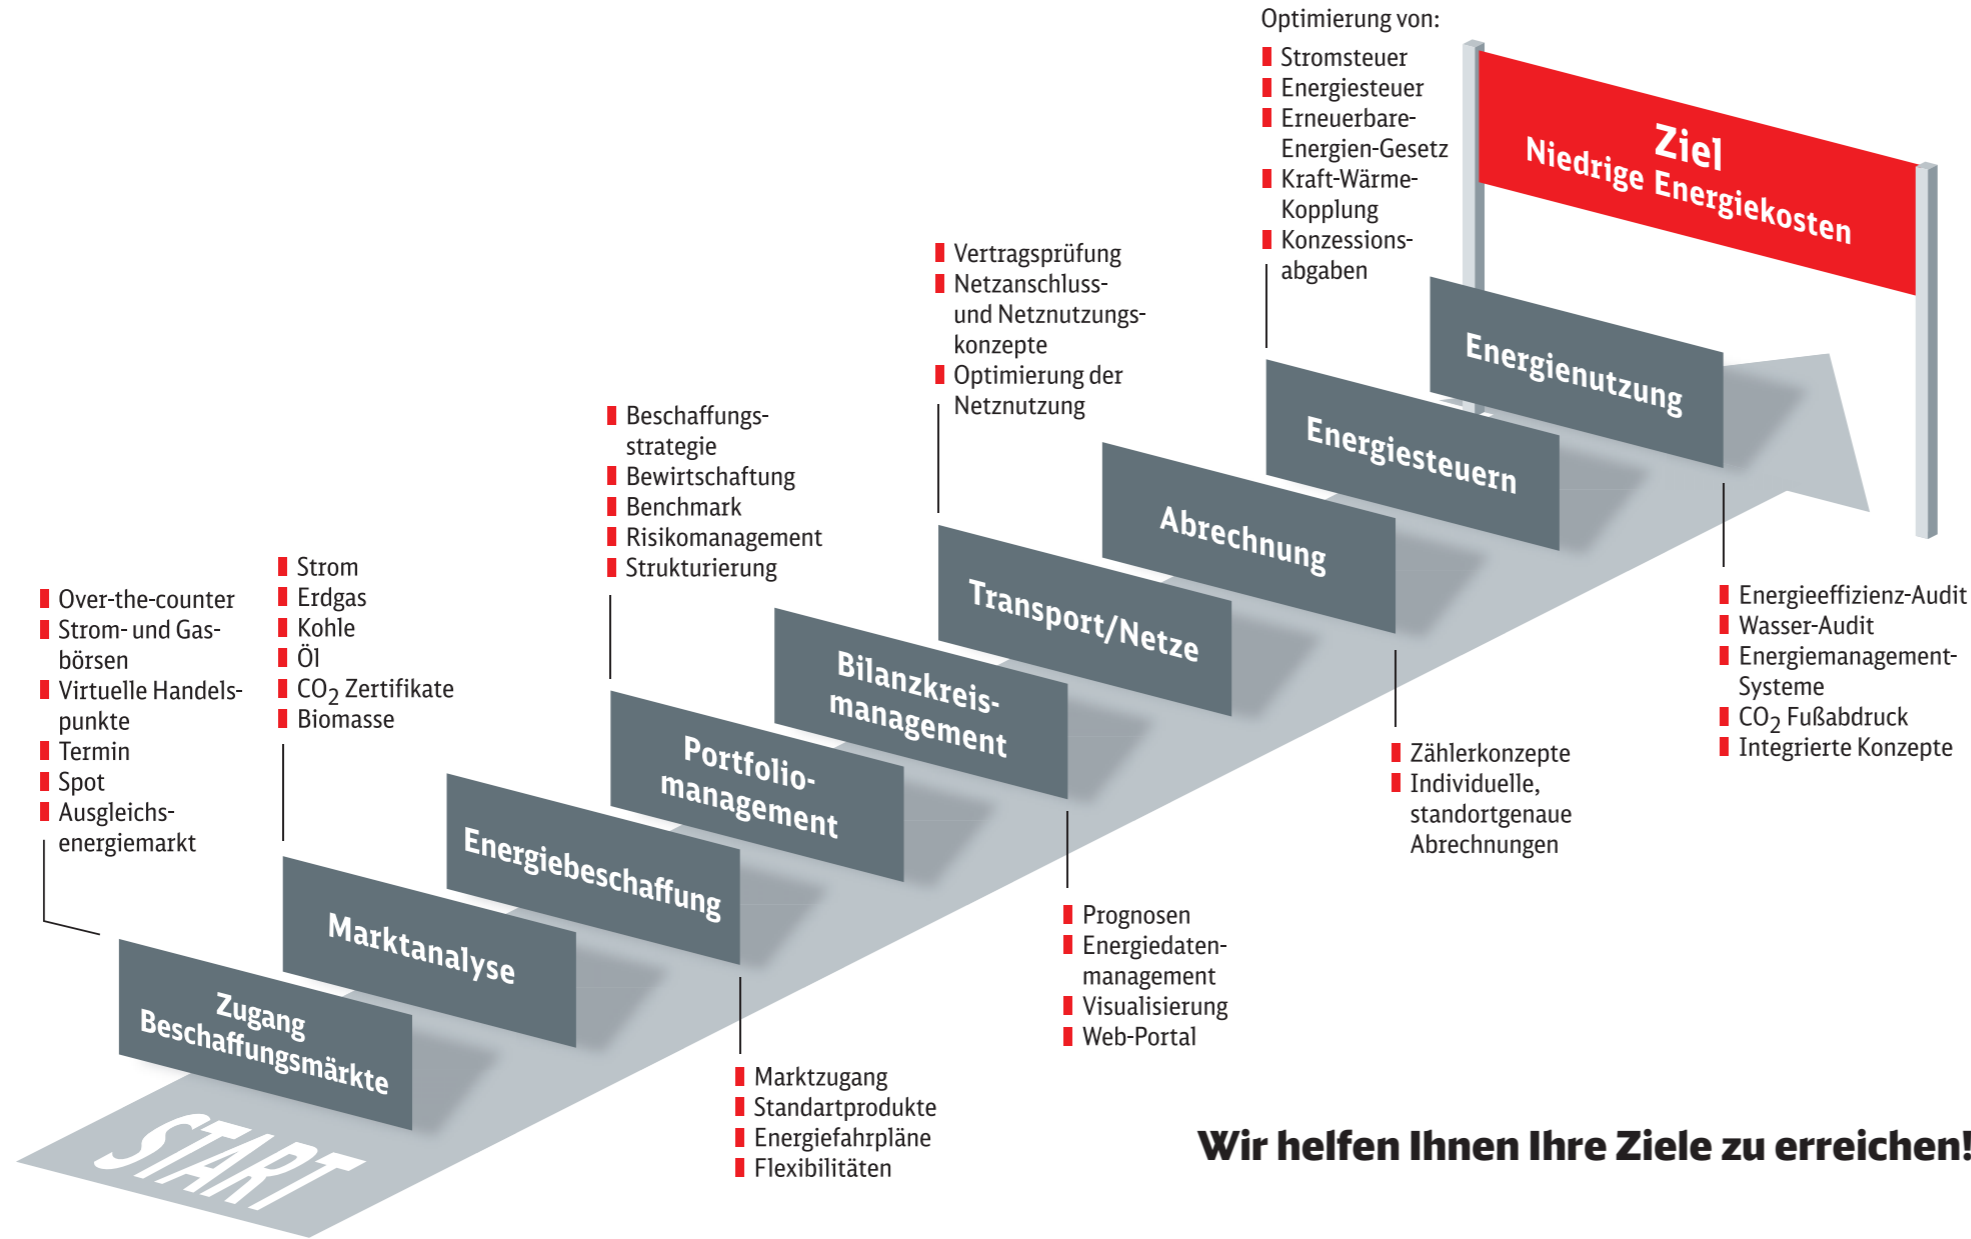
Optimierung von:
Stromsteuer
Energiesteuer
Erneuerbare-Energien-Gesetz
Kraft-Wärme-Kopplung
Konzessionsabgaben

Ziel
Niedrige Energiekosten

Vertragsprüfung
Netzanschluss- und Netznutzungskonzepte
Optimierung der Netznutzung

Beschaffungsstrategie
Bewirtschaftung
Benchmark
Risikomanagement
Strukturierung

Strom
Erdgas
Kohle
Öl
$CO_2$ Zertifikate
Biomasse

Over-the-counter
Strom- und Gasbörsen
Virtuelle Handelspunkte
Termin
Spot
Ausgleichsenergiemarkt

Energienutzung
Energiesteuern
Abrechnung
Transport/Netze
Bilanzkreismanagement
Portfoliomanagement
Energiebeschaffung
Marktanalyse
Zugang Beschaffungsmärkte
START

Energieeffizienz-Audit
Wasser-Audit
Energiemanagement-Systeme
$CO_2$ Fußabdruck
Integrierte Konzepte

Zählerkonzepte
Individuelle, standortgenaue Abrechnungen

Prognosen
Energiedatenmanagement
Visualisierung
Web-Portal

Marktzugang
Standartprodukte
Energiefahrpläne
Flexibilitäten

Wir helfen Ihnen Ihre Ziele zu erreichen!